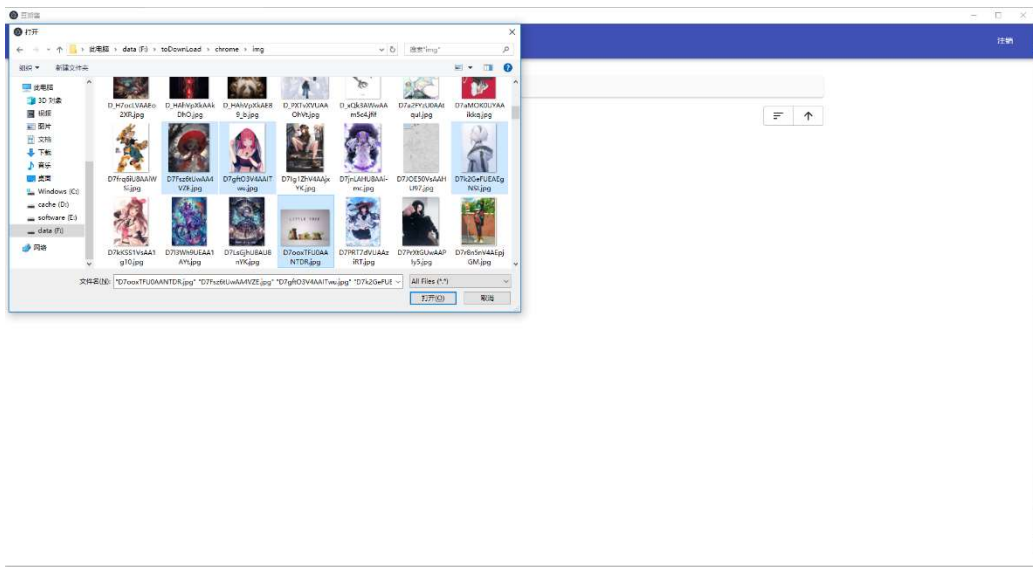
云相册
注销
打开
此电脑 › data (F:) › toDownLoad › chrome › img
搜索"img"
组织 ▾
新建文件夹
此电脑
3D 对象
视频
图片
文档
下载
音乐
桌面
Windows (C:)
cache (D:)
software (E:)
data (F:)
网络
D_H7os1VAABc2XR.jpg
D_HAhVpXkAAkDhO.jpg
D_HAhVpXkAE89_b.jpg
D_PXTvXVUAAOhVt.jpg
D_xQk3AWwAAm5c4.jfif
D7a2PYzU0AAtqul.jpg
D7aMOK0UYAAikkq.jpg
D7frq6fU8AAJWti.jpg
D7Fsz6tUwAA4VZk.jpg
D7gftO3V4AAITwu.jpg
D7Ig1ZhV4AAjxYK.jpg
D7jnLAHU8AAi-mc.jpg
D7JOE50VsAAHLR7.jpg
D7k2GeFUEAEgNSI.jpg
D7kKSS1VsAA1g10.jpg
D7l3Wh9UEAA1AYk.jpg
D7LsGjhU8AU8nYK.jpg
D7ooxTFU0AANTDR.jpg
D7PRT7dVUAAziRT.jpg
D7PrXtGUwAAPly5.jpg
D7r6n5mV4AEpjGM.jpg
文件名(N): "D7ooxTFU0AANTDR.jpg" "D7Fsz6tUwAA4VZE.jpg" "D7gftO3V4AAITwu.jpg" "D7k2GeFUE
All Files (*.*)
打开(O)
取消